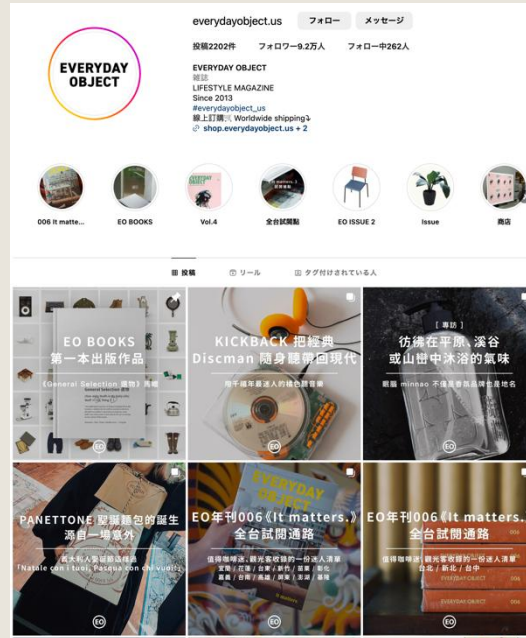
EVERYDAY OBJECT

everydayobject.us フォロー メッセージ

投稿2202件 フォロワー9.2万人 フォロー中262人

EVERYDAY OBJECT
雜誌
LIFESTYLE MAGAZINE
Since 2013
#everydayobject_us
線上訂購 Worldwide shipping
shop.everydayobject.us + 2

006 It matte... EO BOOKS Vol.4 全台試閱點 EO ISSUE 2 Issue 商店

投稿 リール タグ付けされている人

EO BOOKS
第一本出版作品
《General Selection 選物》長銷

KICKBACK 把經典
Discman 隨身聽帶回現代
用千禧年最迷人的橘色聽音樂

[ 專訪 ]
彷彿在平原、溪谷
或山嵐中沐浴的氣味
韓系 minnao 不僅是香氛品牌也是地名

PANETTONE 聖誕麵包的誕生
源自一場意外
義大利人聖誕節這樣過
「Natale con i tuoi, Pasqua con chi vuoi」

EO年刊006《It matters.》
全台試閱通路
值得咖啡迷、觀光客收藏的一份迷人清單

EO年刊006《It matters.》
全台試閱通路
值得咖啡迷、觀光客收藏的一份迷人清單
台北 / 新北 / 台中

EO